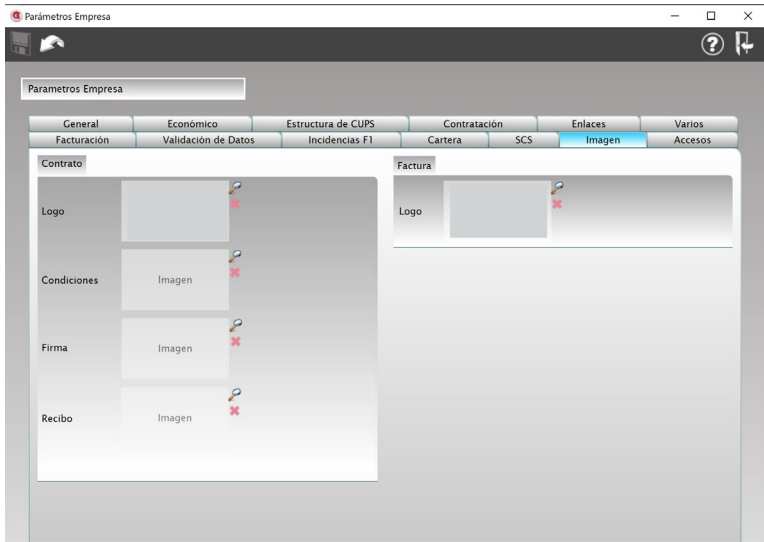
Parámetros Empresa

Parametros Empresa

| General | Económico | Estructura de CUPS | Contratación | Enlaces | Varios |
|---|---|---|---|---|---|
| Facturación | Validación de Datos | Incidencias F1 | Cartera | SCS | Imagen | Accesos |

Contrato

Logo

Condiciones
Imagen

Firma
Imagen

Recibo
Imagen

Factura

Logo